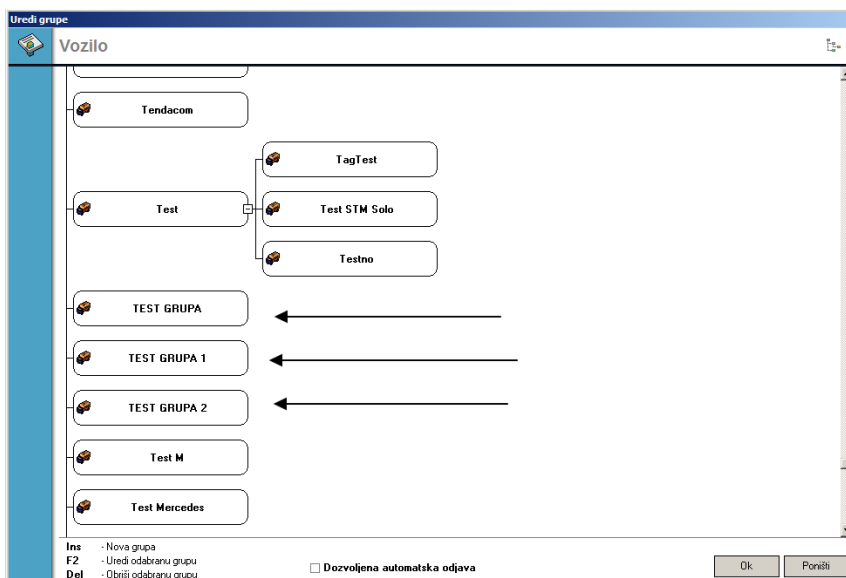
Uredi grupe

Vozilo

Tendacom

TagTest

Test

Test STM Solo

Testno

TEST GRUPA

TEST GRUPA 1

TEST GRUPA 2

Test M

Test Mercedes

Ins - Nova grupa
F2 - Uredi odabranu grupu
Del - Obriši odabranu grupu

Dozvoljena automatska odjava

Ok

Poništi